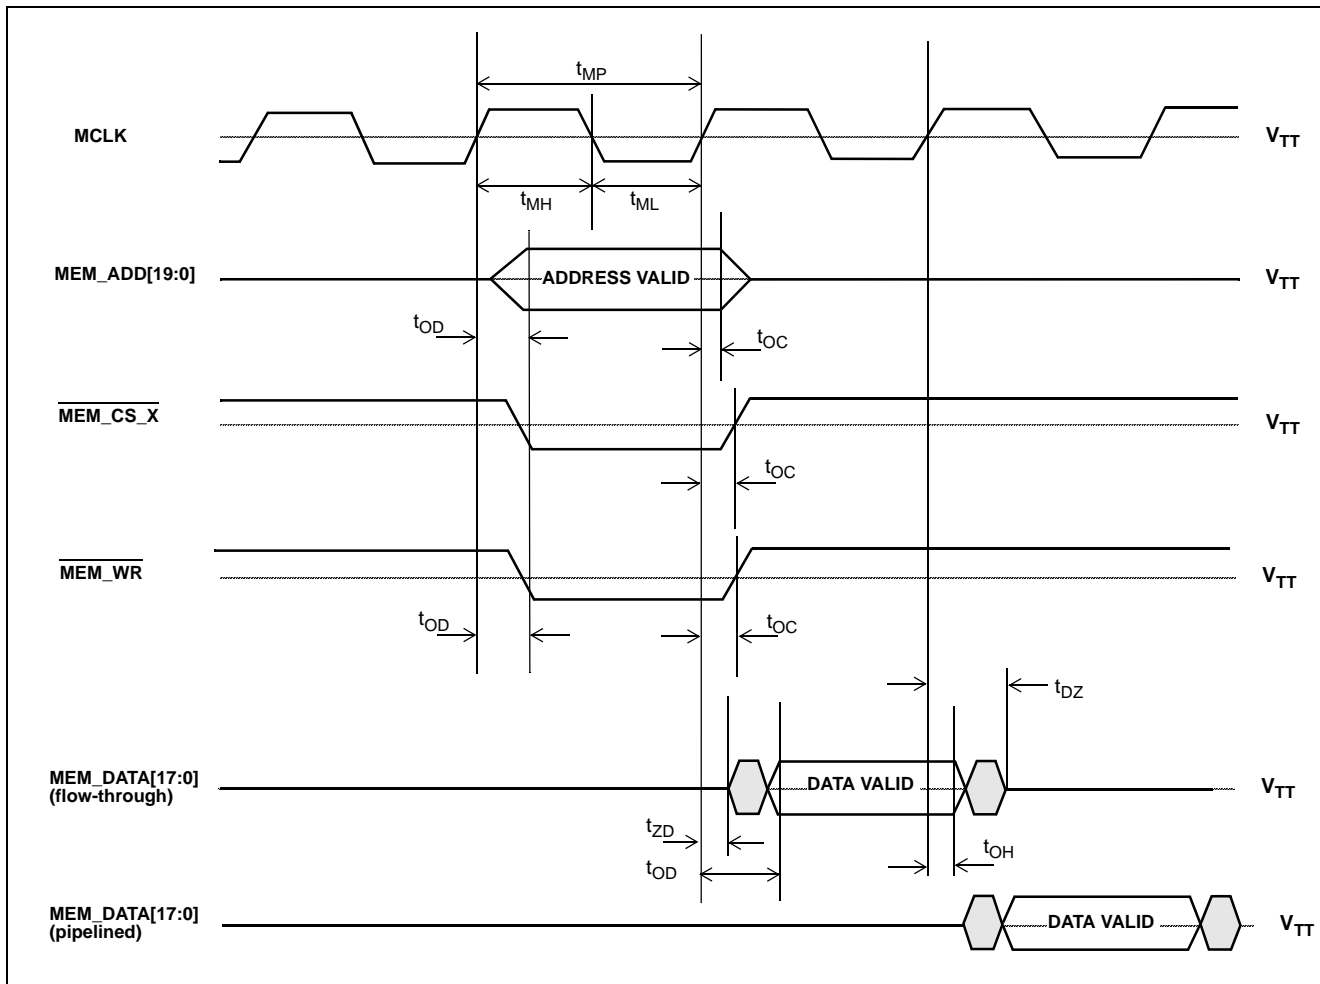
$t_{MP}$

MCLK

$V_{TT}$

$t_{MH}$ $t_{ML}$

MEM_ADD[19:0]

ADDRESS VALID

$V_{TT}$

$t_{OD}$

$t_{OC}$

$\overline{MEM\_CS\_X}$

$V_{TT}$

$t_{OC}$

$\overline{MEM\_WR}$

$V_{TT}$

$t_{OD}$

$t_{OC}$

$t_{DZ}$

MEM_DATA[17:0] (flow-through)

DATA VALID

$V_{TT}$

$t_{ZD}$

$t_{OH}$

$t_{OD}$

MEM_DATA[17:0] (pipelined)

DATA VALID

$V_{TT}$